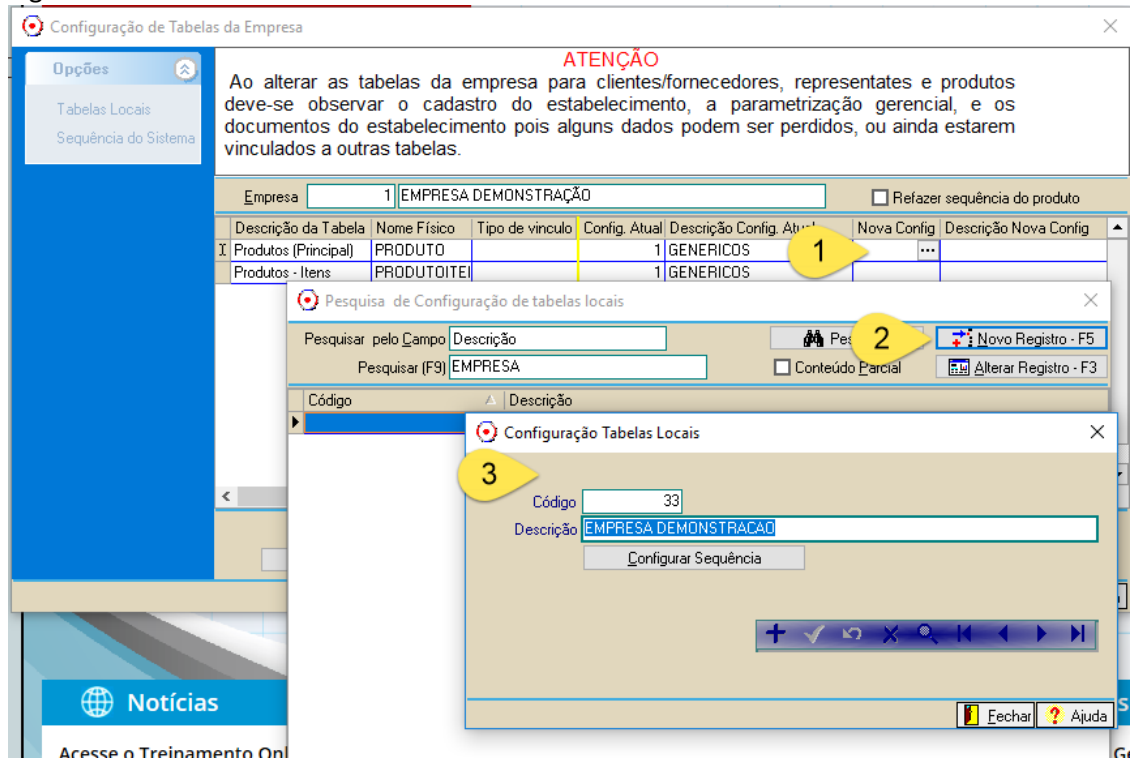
Configuração de Tabelas da Empresa

Opções

Tabelas Locais
Sequência do Sistema

ATENÇÃO
Ao alterar as tabelas da empresa para clientes/fornecedores, representantes e produtos deve-se observar o cadastro do estabelecimento, a parametrização gerencial, e os documentos do estabelecimento pois alguns dados podem ser perdidos, ou ainda estarem vinculados a outras tabelas.

Empresa 1 EMPRESA DEMONSTRAÇÃO
Refazer sequência do produto

| Descrição da Tabela | Nome Físico | Tipo de vinculo | Config. Atual | Descrição Config. Atual | Nova Config | Descrição Nova Config |
|---|---|---|---|---|---|---|
| Produtos (Principal) | PRODUTO | | 1 | GENERICOS | ... | |
| Produtos - Itens | PRODUTOITEI | | 1 | GENERICOS | | |

1

Pesquisa de Configuração de tabelas locais

Pesquisar pelo Campo Descrição
Pesquisar (F9) EMPRESA
Pes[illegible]
2
Novo Registro - F5
Conteúdo Parcial
Alterar Registro - F3

Código
Descrição

Configuração Tabelas Locais

3

Código 33
Descrição EMPRESA DEMONSTRACAO
Configurar Sequência

Fechar
Ajuda

Notícias

Acesse o Treinamento Onl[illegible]